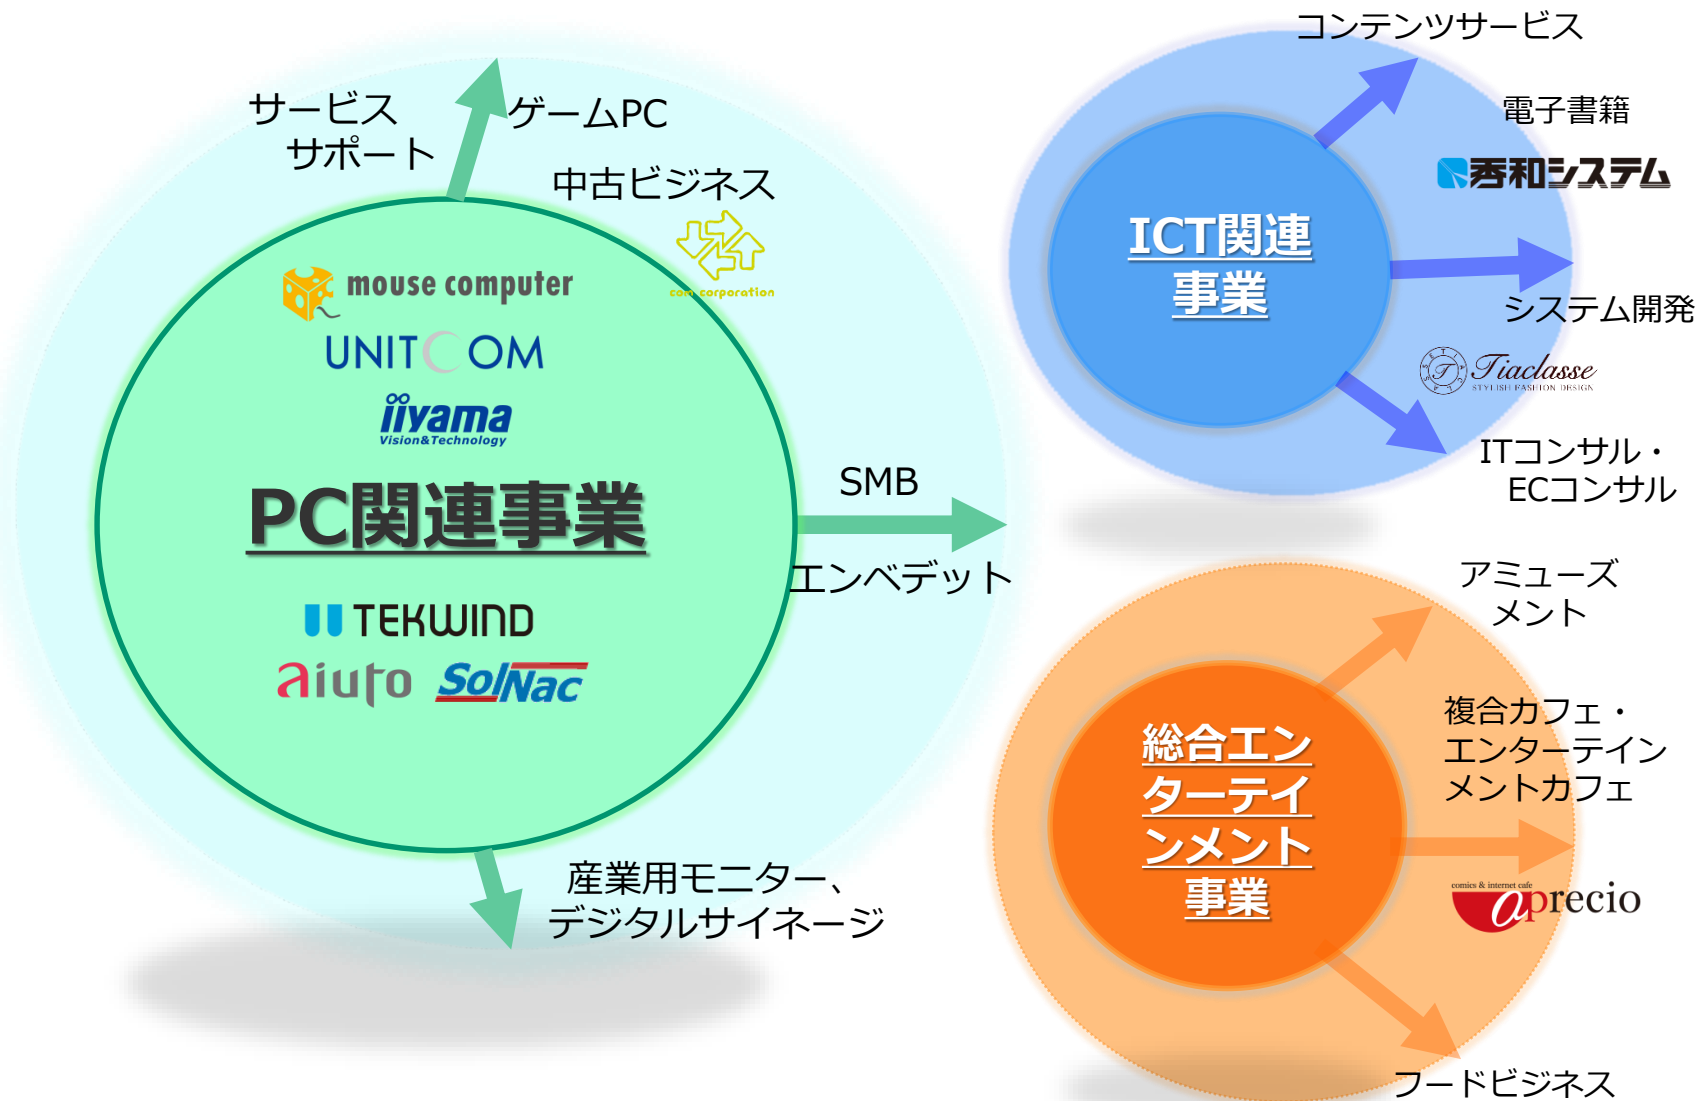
サービス
サポート

ゲームPC

中古ビジネス

com corporation

mouse computer

UNITCOM

iiyama
Vision&Technology

PC関連事業

TEKWIND

aiuto SolNac

SMB

エンベデット

産業用モニター、
デジタルサイネージ

コンテンツサービス

電子書籍

秀和システム

ICT関連
事業

システム開発

Tiaclasse
STYLISH FASHION DESIGN

ITコンサル・
ECコンサル

アミューズ
メント

総合エン
ターテイ
ンメント
事業

複合カフェ・
エンターテイン
メントカフェ

comics & internet cafe
aprecio

フードビジネス